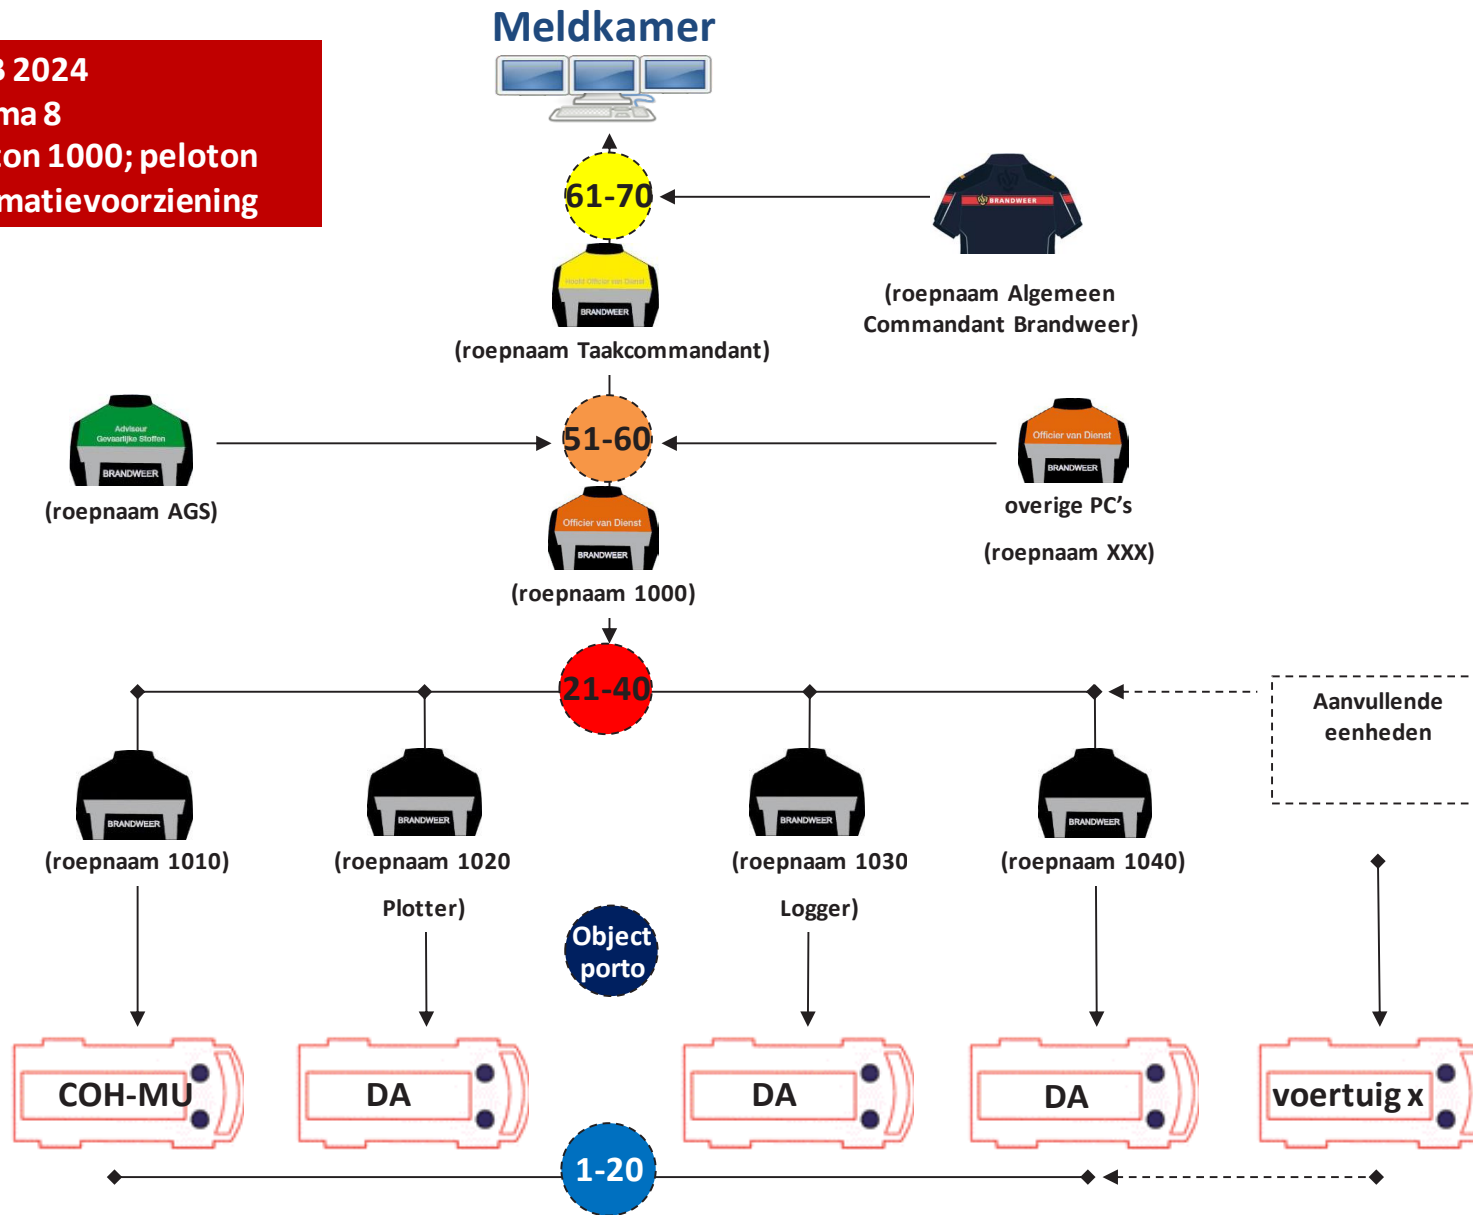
3 2024
ma 8
ton 1000; peloton
matievoorziening

Meldkamer

61-70

Hoofd Officier van Dienst
BRANDWEER
(roepnaam Taakcommandant)

BRANDWEER
(roepnaam Algemeen Commandant Brandweer)

Adviseur Gevaarlijke Stoffen
BRANDWEER
(roepnaam AGS)

51-60

Officier van Dienst
BRANDWEER
(roepnaam 1000)

Officier van Dienst
BRANDWEER
overige PC's
(roepnaam XXX)

21-40

Aanvullende eenheden

BRANDWEER
(roepnaam 1010)

BRANDWEER
(roepnaam 1020 Plotter)

BRANDWEER
(roepnaam 1030 Logger)

BRANDWEER
(roepnaam 1040)

Object porto

COH-MU

DA

DA

DA

voertuig x

1-20